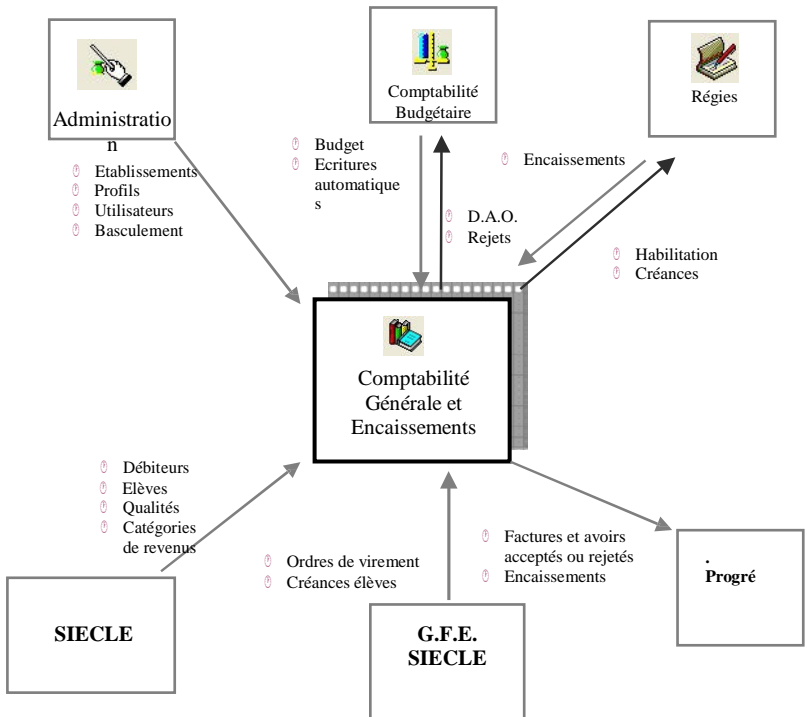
Administration

- Etablissements
- Profils
- Utilisateurs
- Basculement

Comptabilité Budgétaire

- Budget
- Ecritures automatiques

- D.A.O.
- Rejets

Régies

- Encaissements

- Habilitation
- Créances

Comptabilité Générale et Encaissements

- Débiteurs
- Elèves
- Qualités
- Catégories de revenus

SIECLE

- Ordres de virement
- Créances élèves

G.F.E. SIECLE

- Factures et avoirs acceptés ou rejetés
- Encaissements

. Progré